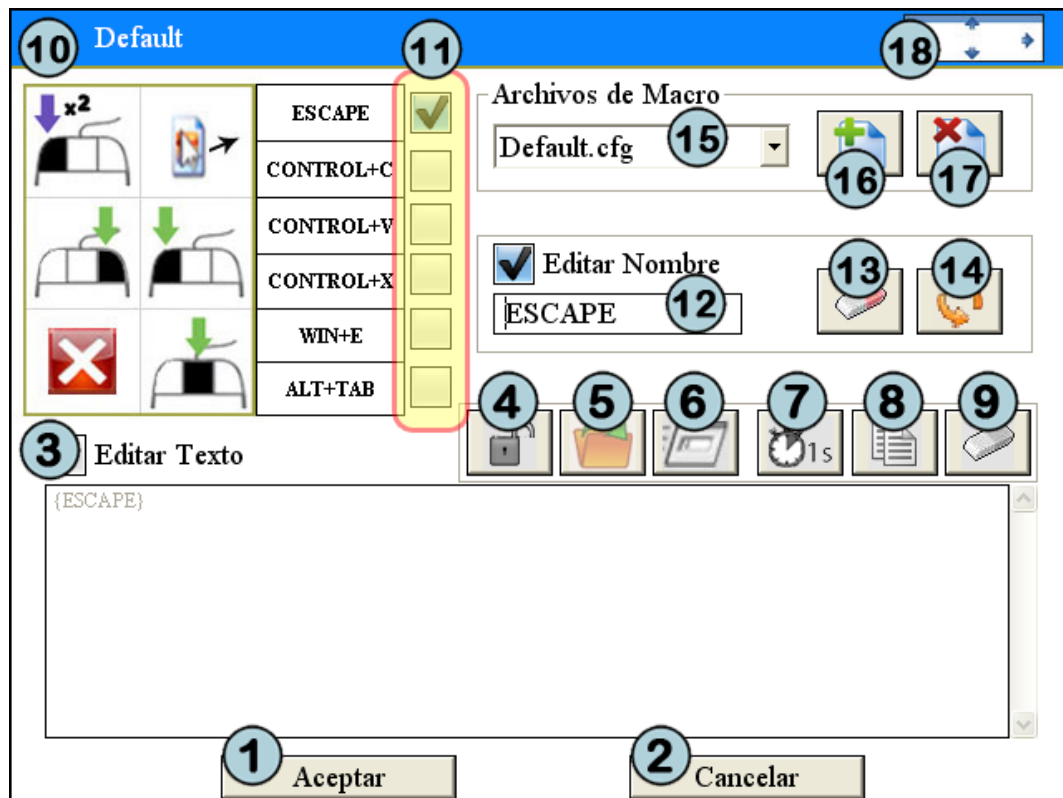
10 Default

18

x2

ESCAPE

CONTROL+C

CONTROL+V

CONTROL+X

WIN+E

ALT+TAB

11

Archivos de Macro

Default.cfg 15

16 17

Editar Nombre

ESCAPE 12

13 14

4 5 6 7 8 9

1s

3 Editar Texto

{ESCAPE}

1 Aceptar

2 Cancelar